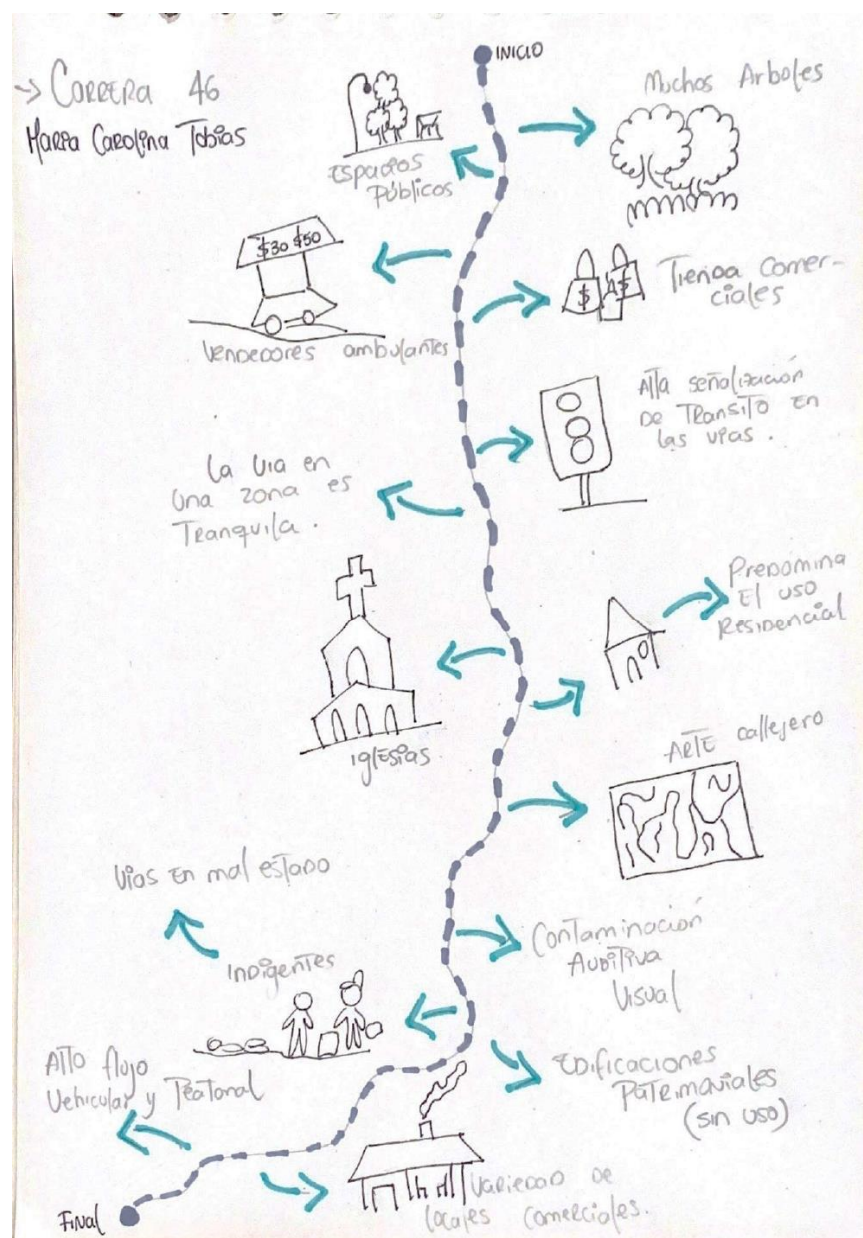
→ Correra 46
Marra Carolina Tobias

INICIO

Espacios Públicos

Muchos Arboles

$30 $50

Vendedores ambulantes

Tienda Comerciales

Alta señalización de Transito en las vias.

La Via en una zona es Tranquila.

Predomina El uso Residencial

Iglesias

Arte callejero

Vias en mal estado

Contaminación Auditiva Visual

Indigentes

Alto flujo Vehicular y Peatonal

Edificaciones Patrimoniales (sin uso)

Variedad de locales comerciales.

Final